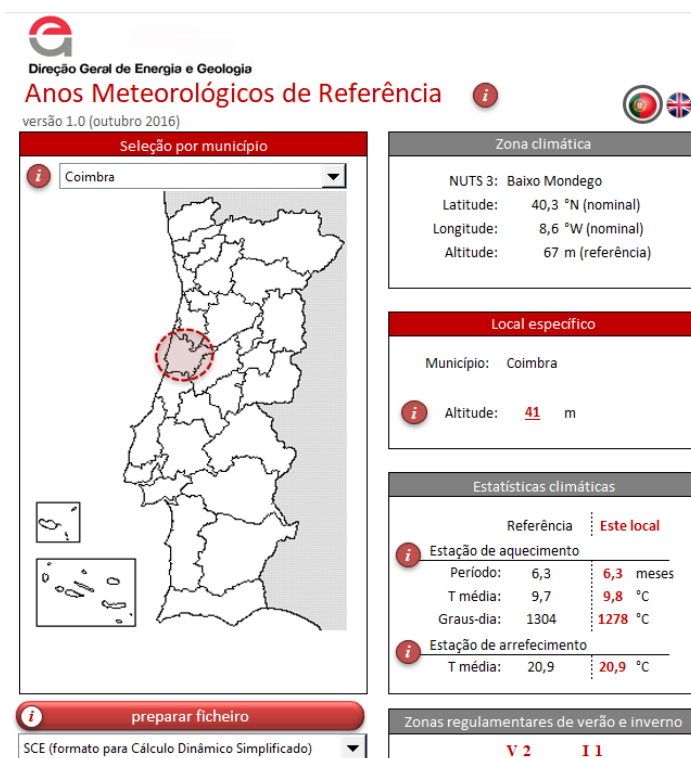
Direção Geral de Energia e Geologia

Anos Meteorológicos de Referência

versão 1.0 (outubro 2016)

Seleção por município

Coimbra

Zona climática

NUTS 3: Baixo Mondego
Latitude: 40,3 °N (nominal)
Longitude: 8,6 °W (nominal)
Altitude: 67 m (referência)

Local específico

Município: Coimbra

Altitude: 41 m

Estatísticas climáticas

| | Referência | Este local | |
|---|---|---|---|
| Estação de aquecimento | | | |
| Período: | 6,3 | 6,3 | meses |
| T média: | 9,7 | 9,8 | °C |
| Graus-dia: | 1304 | 1278 | °C |
| Estação de arrefecimento | | | |
| T média: | 20,9 | 20,9 | °C |

preparar ficheiro

SCE (formato para Cálculo Dinâmico Simplificado)

Zonas regulamentares de verão e inverno

V 2 I 1